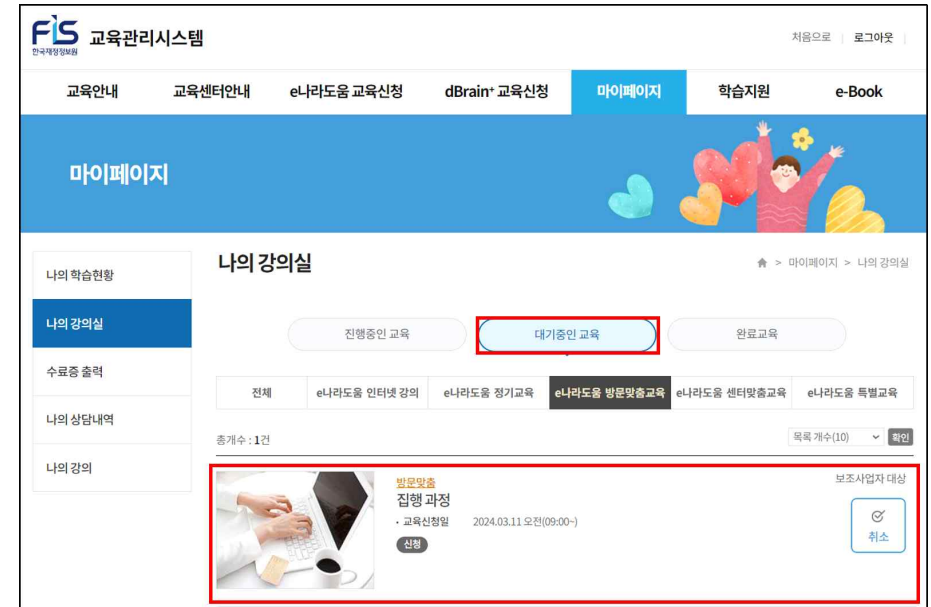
FIS 한국재정정보원 교육관리시스템

처음으로 | 로그아웃

교육안내 | 교육센터안내 | e나라도움 교육신청 | dBrain+ 교육신청 | 마이페이지 | 학습지원 | e-Book

마이페이지

나의 학습현황
나의 강의실
수료증 출력
나의 상담내역
나의 강의

나의 강의실

> 마이페이지 > 나의 강의실

진행중인 교육 | 대기중인 교육 | 완료교육

| 전체 | e나라도움 인터넷 강의 | e나라도움 정기교육 | e나라도움 방문맞춤교육 | e나라도움 센터맞춤교육 | e나라도움 특별교육 |
|---|---|---|---|---|---|

총개수 : 1건

목록 개수(10) 확인

방문맞춤
집행 과정
· 교육신청일 2024.03.11 오전(09:00~)
신청

보조사업자 대상

취소